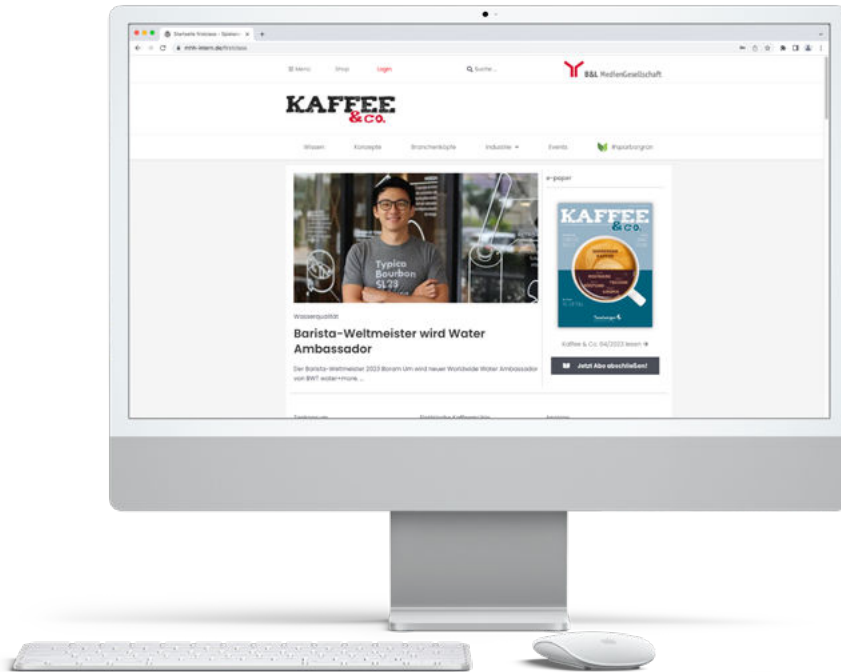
Startseite frisTasse - Speisen

mhh-intern.de/fristasse

☰ Menü Shop Login

Q Suche...

B&L MedienGesellschaft

KAFFEE &co.

Wissen Konzepte Branchenköpfe Industrie Events Kapselsorgen

e-paper

Typica Bourbon SL28

Wasserqualität

Barista-Weltmeister wird Water Ambassador

Der Barista-Weltmeister 2023 Boram Um wird neuer Worldwide Water Ambassador von BWT water+more. ...

KAFFEE &co.

Kaffee & Co. 04/2023 lesen →

Jetzt Abo abschließen!